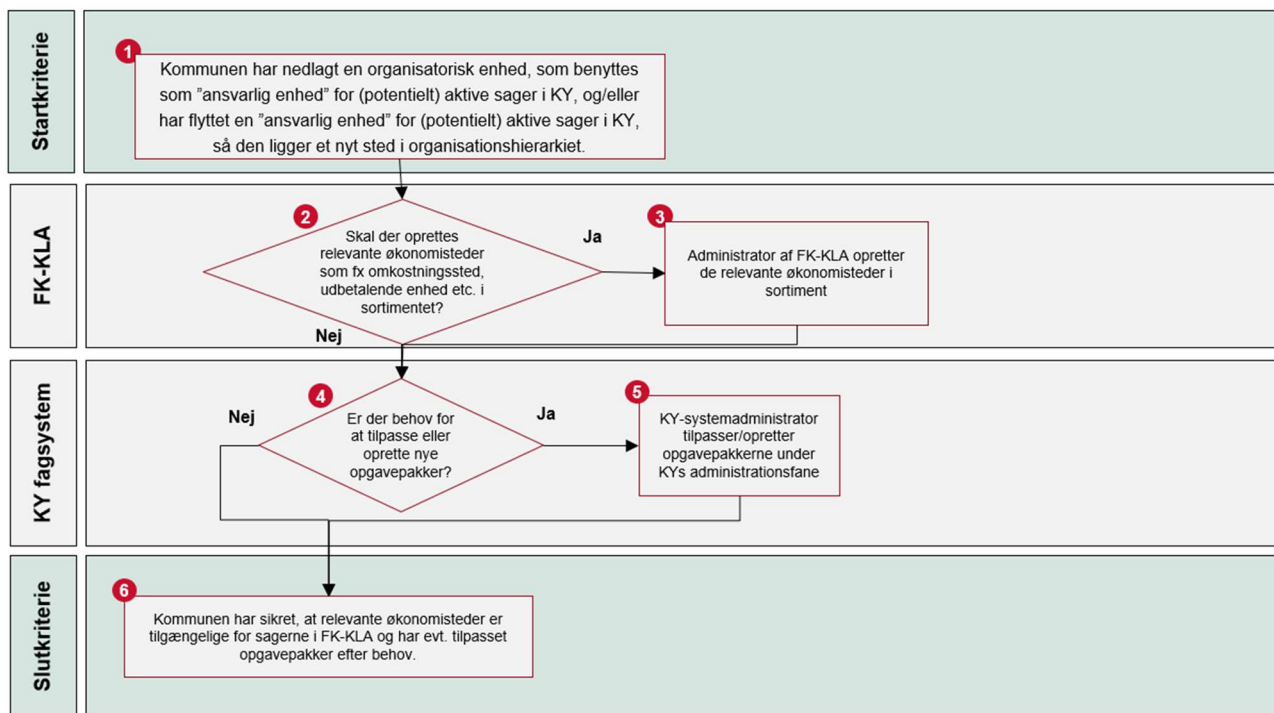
Startkriterie

1

Kommunen har nedlagt en organisatorisk enhed, som benyttes som "ansvarlig enhed" for (potentielt) aktive sager i KY, og/eller har flyttet en "ansvarlig enhed" for (potentielt) aktive sager i KY, så den ligger et nyt sted i organisationshierarkiet.

FK-KLA

2

Skal der oprettes relevante økonomisteder som fx omkostningssted, udbetalende enhed etc. i sortimentet?

Ja

3

Administrator af FK-KLA opretter de relevante økonomisteder i sortiment

Nej

KY fagsystem

4

Nej

Er der behov for at tilpasse eller oprette nye opgavepakker?

Ja

5

KY-systemadministrator tilpasser/opretter opgavepakkerne under KYs administrationsfane

Slutkriterie

6

Kommunen har sikret, at relevante økonomisteder er tilgængelige for sagerne i FK-KLA og har evt. tilpasset opgavepakker efter behov.